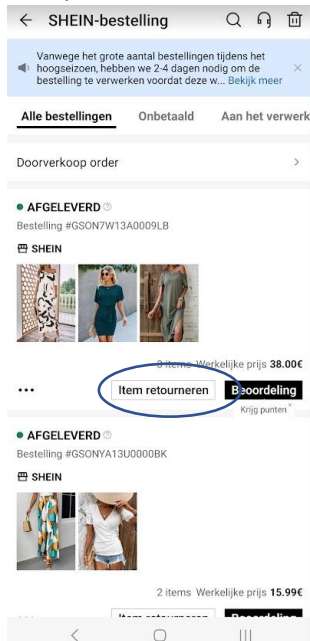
SHEIN-bestelling

Vanwege het grote aantal bestellingen tijdens het hoogseizoen, hebben we 2-4 dagen nodig om de bestelling te verwerken voordat deze w... Bekijk meer

Alle bestellingen Onbetaald Aan het verwerk

Doorverkoop order

AFGELEVERD
Bestelling #GSON7W13A0009LB
SHEIN

3 items Werkelijke prijs 38.00€

...
Item retourneren Beoordeling
Krijg punten

AFGELEVERD
Bestelling #GSONYA13U0000BK
SHEIN

2 items Werkelijke prijs 15.99€

Item retourneren Beoordeling